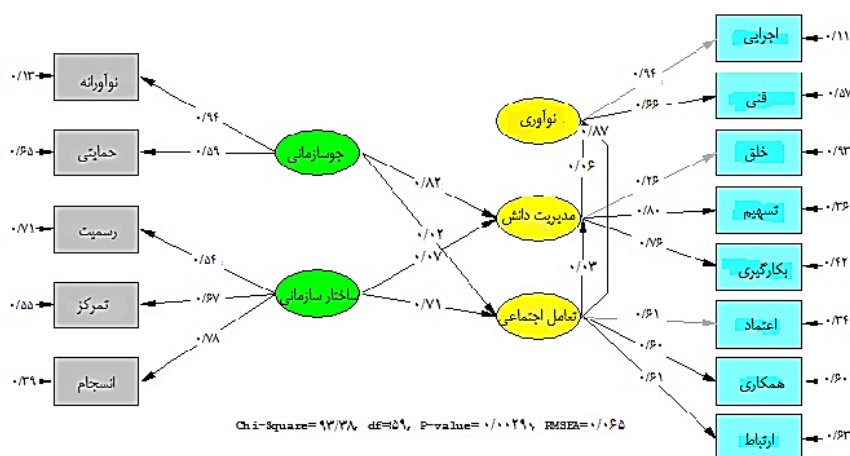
۰/۱۳ نوآورانه
۰/۶۵ حمایتی
۰/۷۱ رسمیت
۰/۵۵ تمرکز
۰/۳۹ انسجام

۰/۹۴
۰/۵۹
۰/۵۶
۰/۶۷
۰/۷۸

جوسازمانی
ساختار سازمانی

۰/۸۲
۰/۰۲
۰/۰۷
۰/۷۱

نوآوری
مدیریت دانش
تعامل اجتماعی

۰/۰۶
۰/۸۷
۰/۰۳

۰/۹۴
۰/۶۶
۰/۲۶
۰/۸۰
۰/۷۶
۰/۶۱
۰/۶۰
۰/۶۱

اجرایی ۰/۱۱
فنی ۰/۵۷
خلق ۰/۹۳
تسهیم ۰/۳۶
بکارگیری ۰/۴۲
اعتماد ۰/۳۴
همکاری ۰/۶۰
ارتباط ۰/۶۳

Chi-Square=۹۳/۳۸, df=۵۹, P-value= ۰/۰۰۲۹۰, RMSEA=۰/۰۶۵